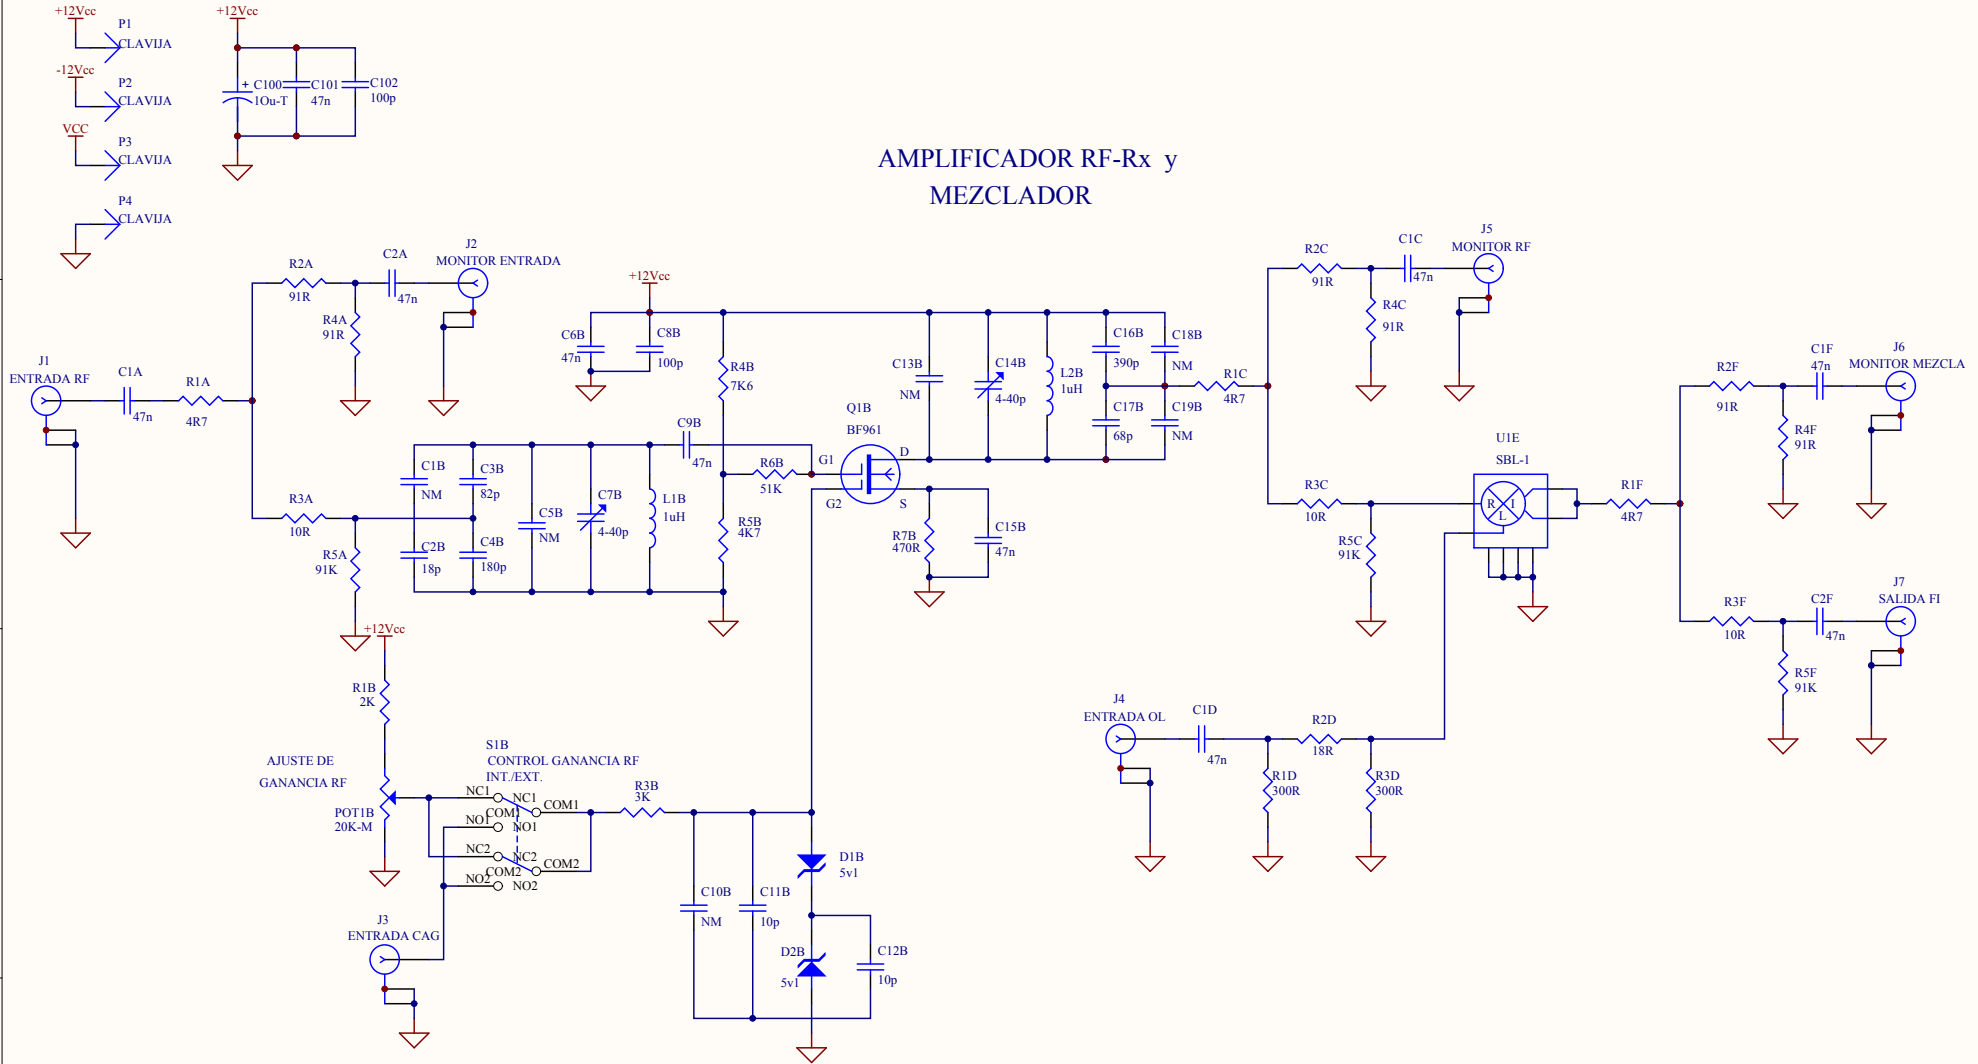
+12Vcc
P1
CLAVIJA
-12Vcc
P2
CLAVIJA
VCC
P3
CLAVIJA
P4
CLAVIJA

+12Vcc
C100
10u-T
C101
47n
C102
100p

AMPLIFICADOR RF-Rx y
MEZCLADOR

R2A
91R
C2A
47n
J2
MONITOR ENTRADA
R4A
91R

J1
ENTRADA RF
C1A
47n
R1A
4R7

+12Vcc
C6B
47n
C8B
100p
R4B
7K6
C13B
NM
C14B
4-40p
L2B
1uH
C16B
390p
C18B
NM
C17B
68p
C19B
NM
R1C
4R7

Q1B
BF961
G1
D
G2
S
C9B
47n
R6B
51K
R7B
470R
C15B
47n

C1B
NM
C3B
82p
C5B
NM
C7B
4-40p
L1B
1uH
R5B
4K7
C2B
18p
C4B
180p

R3A
10R
R5A
91K

+12Vcc
R1B
2K
AJUSTE DE
GANANCIA RF
POT1B
20K-M

S1B
CONTROL GANANCIA RF
INT./EXT.
NC1
NC1
COM1
COM1
NO1
NO1
NC2
NC2
COM2
COM2
NO2
NO2
R3B
3K

J3
ENTRADA CAG

C10B
NM
C11B
10p
D1B
5v1
D2B
5v1
C12B
10p

R2C
91R
C1C
47n
J5
MONITOR RF
R4C
91R

U1E
SBL-1
R
I
L
R3C
10R
R5C
91K
R1F
4R7

R2F
91R
C1F
47n
J6
MONITOR MEZCLA
R4F
91R

R3F
10R
C2F
47n
J7
SALIDA FI
R5F
91K

J4
ENTRADA OL
C1D
47n
R2D
18R
R1D
300R
R3D
300R